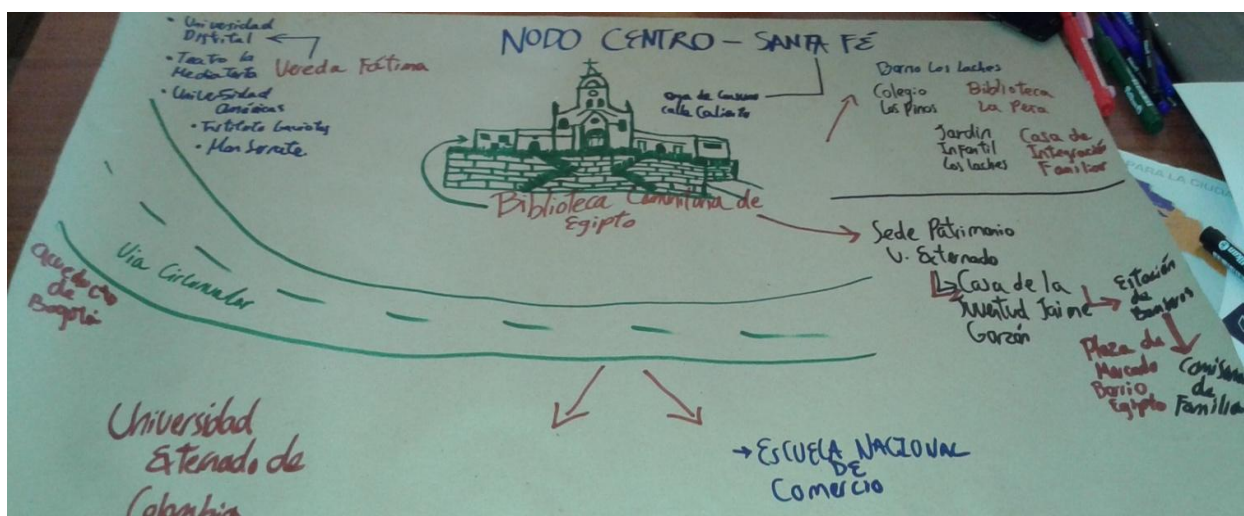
NODO CENTRO – SANTA FÉ

• Universidad Distrital
• Teatro la Media Torta
• Universidad Américas
• Instituto Gaviota
• Monserrate

Vereda Fátima

Ojo de Caseros calle Caliente

Barrio Los Laches
Colegio Los Pinos
Biblioteca La Peña
Jardín Infantil Los Laches
Casa de Integración Familiar

Biblioteca Comunitaria de Egipto

Sede Patrimonio U. Externado
Casa de la Juventud Jaime Garzón
Estación de Bomberos
Plaza de Mercado Barrio Egipto
Comisaría de Familia

Vía Circunvalar

Acueducto de Bogotá

Universidad Externado de Colombia

→ ESCUELA NACIONAL DE COMERCIO

PARA LA CIUDA